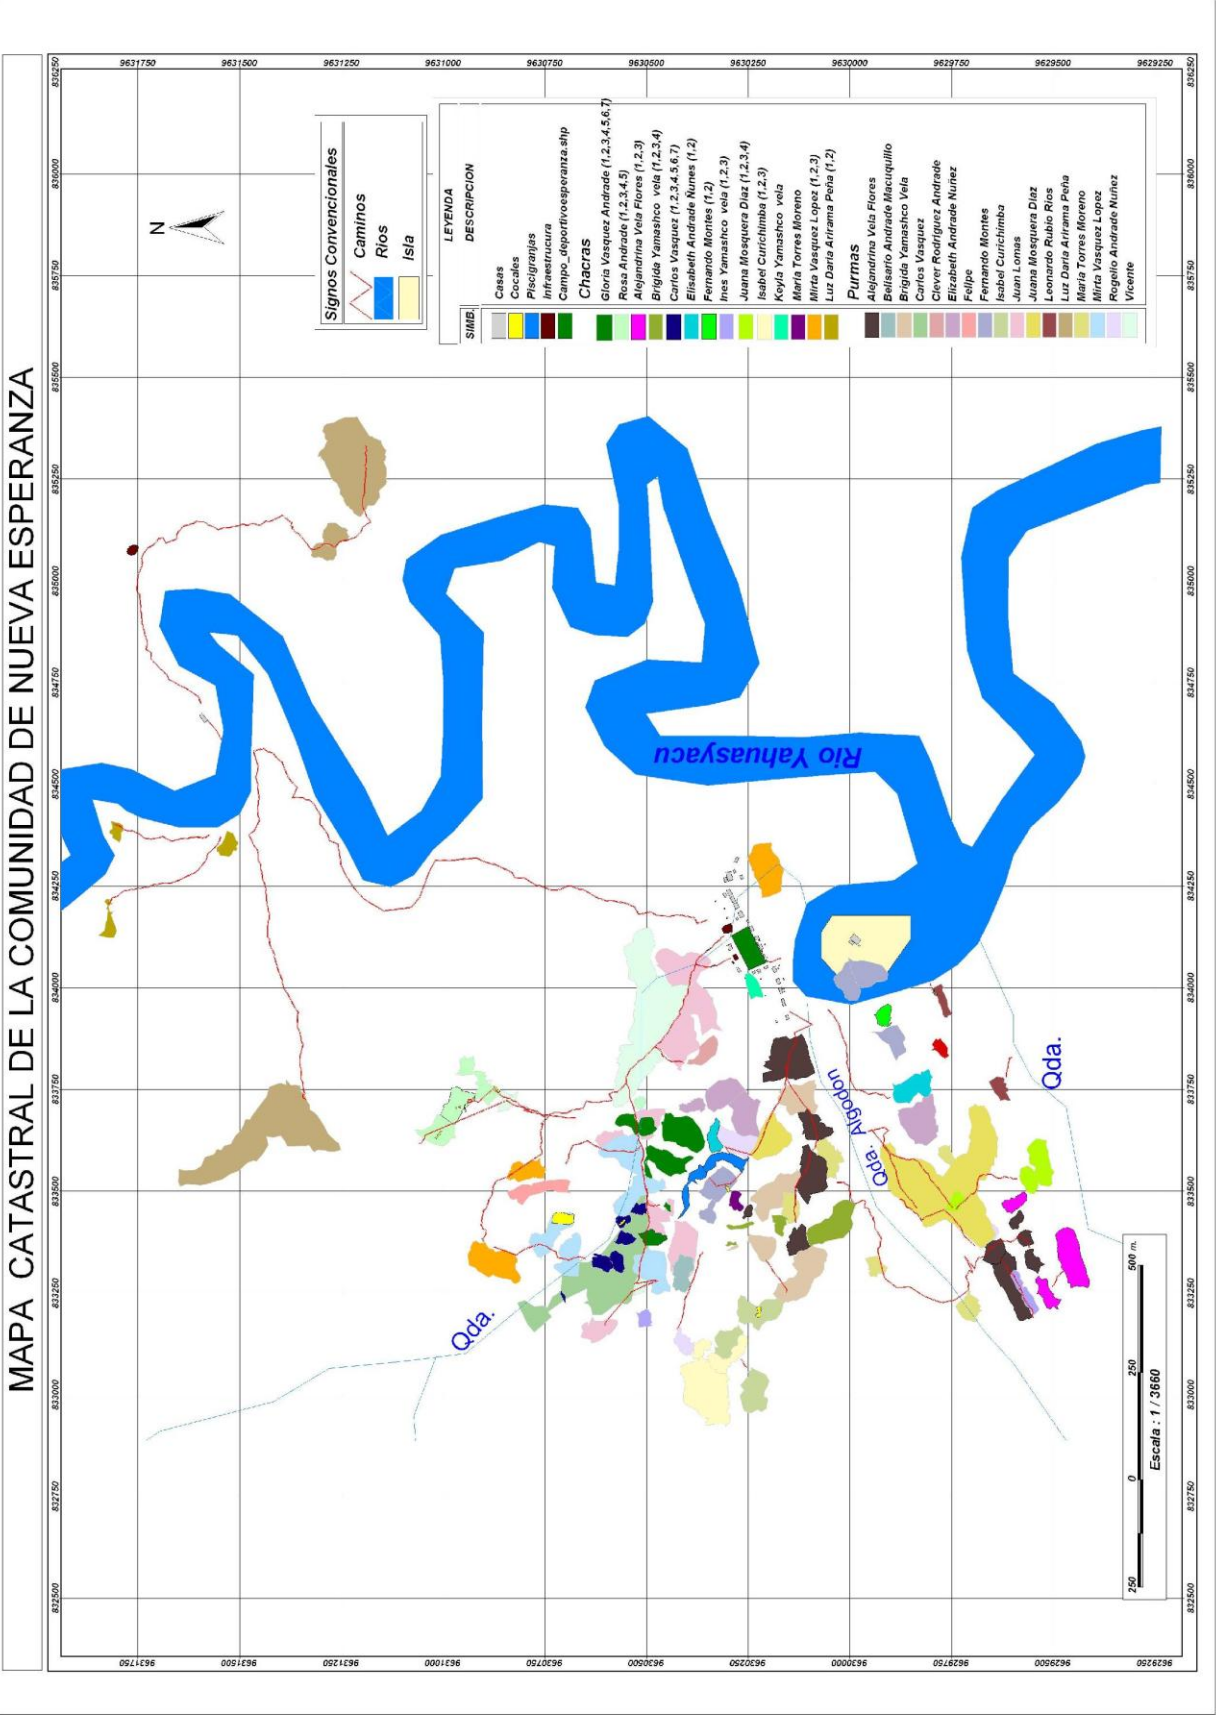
MAPA CATASTRAL DE LA COMUNIDAD DE NUEVA ESPERANZA

9631750 9631500 9631250 9631000 9630750 9630500 9630250 9630000 9629750 9629500 9629250

836250 836000 835750 835500 835250 835000 834750 834500 834250 834000 833750 833500 833250 833000 832750 832500

N

Signos Convencionales
Caminos
Rios
Isla

LEYENDA

| SIMB. | DESCRIPCION |
|---|---|
| | Casas |
| | Cocales |
| | Piscigranjas |
| | Infraestrucura |
| | Campo_deportivoesperanza.shp |
| | Chacras |
| | Gloria Vasquez Andrade (1,2,3,4,5,6,7) |
| | Rosa Andrade (1,2,3,4,5) |
| | Alejandrina Vela Flores (1,2,3) |
| | Brigida Yamashco vela (1,2,3,4) |
| | Carlos Vasquez (1,2,3,4,5,6,7) |
| | Elisabeth Andrade Nunes (1,2) |
| | Fernando Montes (1,2) |
| | Ines Yamashco vela (1,2,3) |
| | Juana Mosquera Diaz (1,2,3,4) |
| | Isabel Curichimba (1,2,3) |
| | Keyla Yamashco vela |
| | Maria Torres Moreno |
| | Mirta Vasquez Lopez (1,2,3) |
| | Luz Daria Arirama Peña (1,2) |
| | Purmas |
| | Alejandrina Vela Flores |
| | Belisario Andrade Macuquillo |
| | Brigida Yamashco Vela |
| | Carlos Vasquez |
| | Clever Rodriguez Andrade |
| | Elizabeth Andrade Nuñez |
| | Felipe |
| | Fernando Montes |
| | Isabel Curichimba |
| | Juan Lomas |
| | Juana Mosquera Diaz |
| | Leonardo Rubio Rios |
| | Luz Daria Arirama Peña |
| | Maria Torres Moreno |
| | Mirta Vasquez Lopez |
| | Rogelio Andrade Nuñez |
| | Vicente |

Rio Yahuasyacu

Qda. Algodon

Qda.

Qda.

250 0 250 500 m.

Escala : 1 / 3660